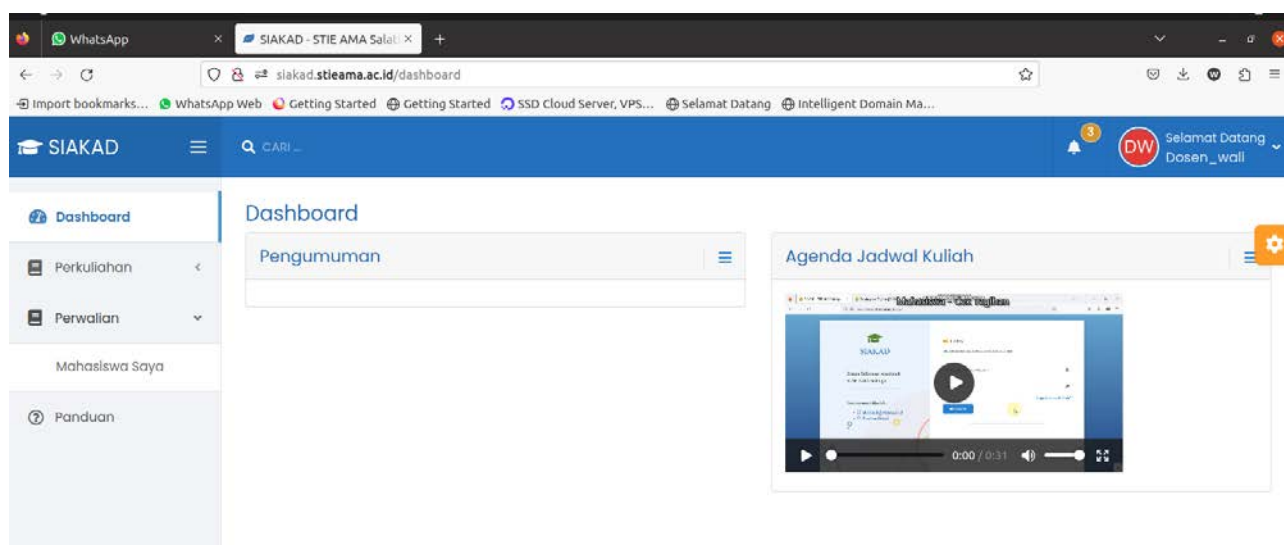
WhatsApp
SIAKAD - STIE AMA Salat
+
siakad.stieama.ac.id/dashboard
Import bookmarks... WhatsApp Web Getting Started Getting Started SSD Cloud Server, VPS... Selamat Datang Intelligent Domain Ma...
SIAKAD
CARI ...
3
DW
Selamat Datang
Dosen_wali
Dashboard
Perkuliahan
Perwalian
Mahasiswa Saya
Panduan
Dashboard
Pengumuman
Agenda Jadwal Kuliah
Mahasiswa - Cek Tagihan
SIAKAD
0:00 / 0:31